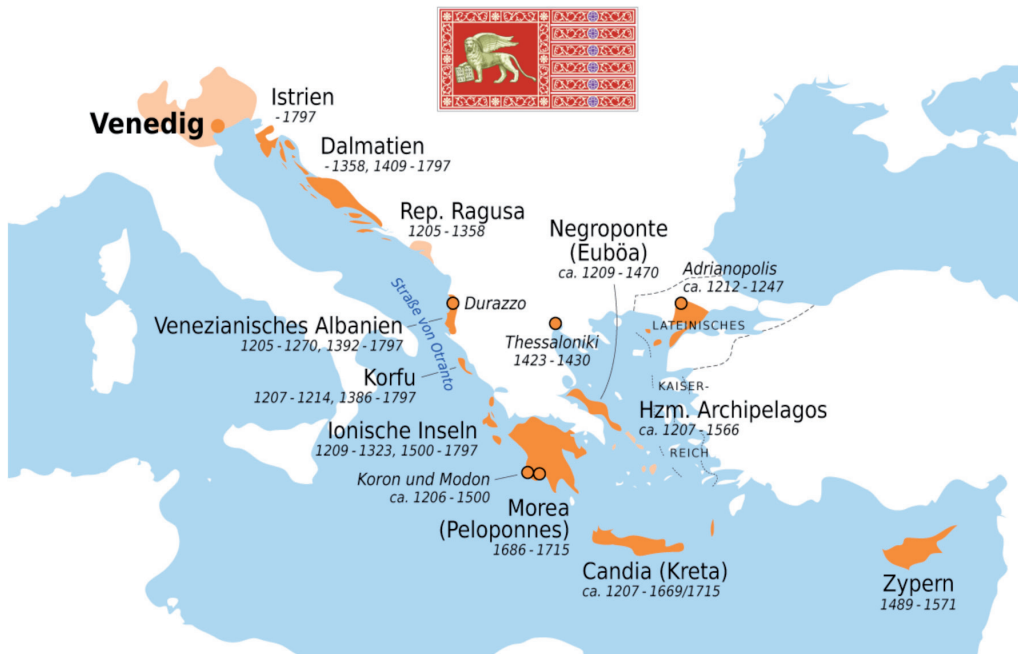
Venedig

Istrien
- 1797

Dalmatien
- 1358, 1409 - 1797

Rep. Ragusa
1205 - 1358

Negroponte
(Euböa)
ca. 1209 - 1470

Adrianopolis
ca. 1212 - 1247

Straße von Otranto

Durazzo

Venezianisches Albanien
1205 - 1270, 1392 - 1797

Thessaloniki
1423 - 1430

LATEINISCHES

KAISER-

REICH

Korfu
1207 - 1214, 1386 - 1797

Hzm. Archipelagos
ca. 1207 - 1566

Ionische Inseln
1209 - 1323, 1500 - 1797

Koron und Modon
ca. 1206 - 1500

Morea
(Peloponnes)
1686 - 1715

Candia (Kreta)
ca. 1207 - 1669/1715

Zypern
1489 - 1571